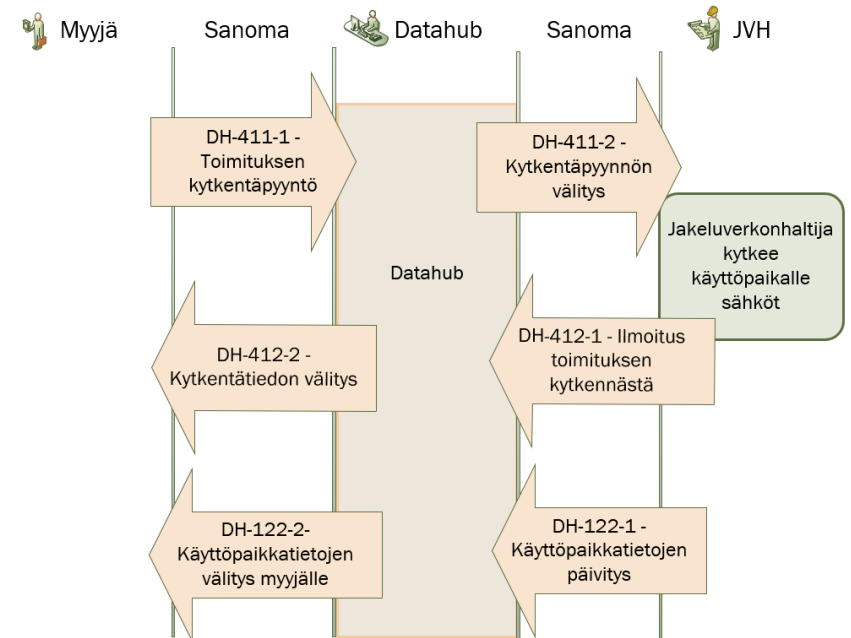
Myyjä Sanoma Datahub Sanoma JVH

DH-411-1 - Toimituksen kytkentäpyyntö

DH-411-2 - Kytkentäpyynnön välitys

Jakeluverkonhaltija kytkee käyttöpaikalle sähköt

Datahub

DH-412-2 - Kytkentätiedon välitys

DH-412-1 - Ilmoitus toimituksen kytkennästä

DH-122-2- Käyttöpaikkatietojen välitys myyjälle

DH-122-1 - Käyttöpaikkatietojen päivitys